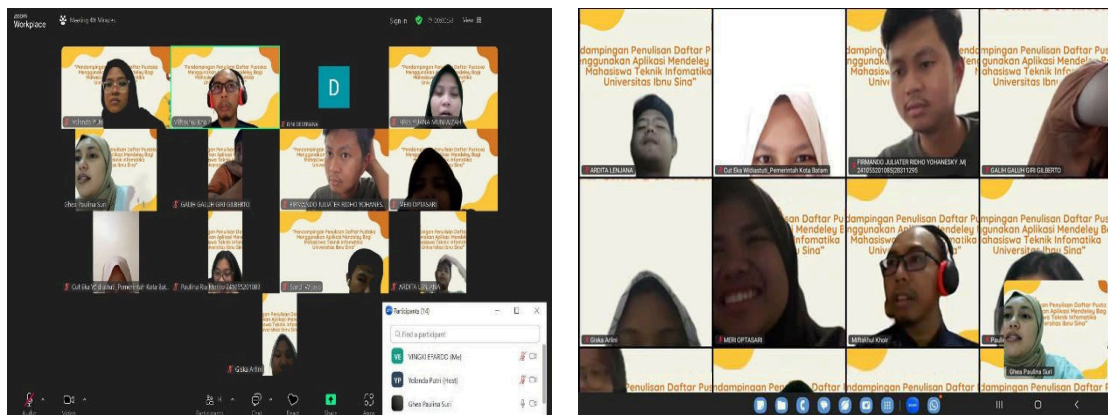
zoom Workplace
Meeting 49 Minutes
Sign in
View

"Pendampingan Penulisan Daftar Pustaka Menggunakan Aplikasi Mendeley Bagi Mahasiswa Teknik Informatika Universitas Ibnu Sina"

Yolanda P...
Miftakhul Khoir
D
ENI DEWIANA
SRIS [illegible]
Ghea Paulina Suri
GALIH GALIH GIRI GILBERTO
FIRMANDO JULIA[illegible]ER RIDHO YOHANES...
MERI OPTASARI
Cut Eka Widiastuti_Pemerintah Kota Bat...
Paulina Ria Mar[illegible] 2410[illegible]
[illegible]
ARDITA LENJANA
Giska Arlini

Participants (14)
Find a participant
VE VINGKI EFARDO (Me)
YP Yolanda Putri (Host)
Ghea Paulina Suri

Audio
Video
Participants
Chat
React
Share
Apps

ndampingan Penulisan Daftar P
nggunakan Aplikasi Mendeley
Mahasiswa Teknik Informatika
Universitas Ibnu Sina"

ARDITA LENJANA
Cut Eka Widiastuti_Pemerintah Kota Batam
FIRMANDO JULIATER RIDHO YOHANESKY_MI 2410552010852831295
GALIH GALIH GIRI GILBERTO
Giska Arlini
MERI OPTASARI
Miftakhul Khoir
Ghea Paulina Suri